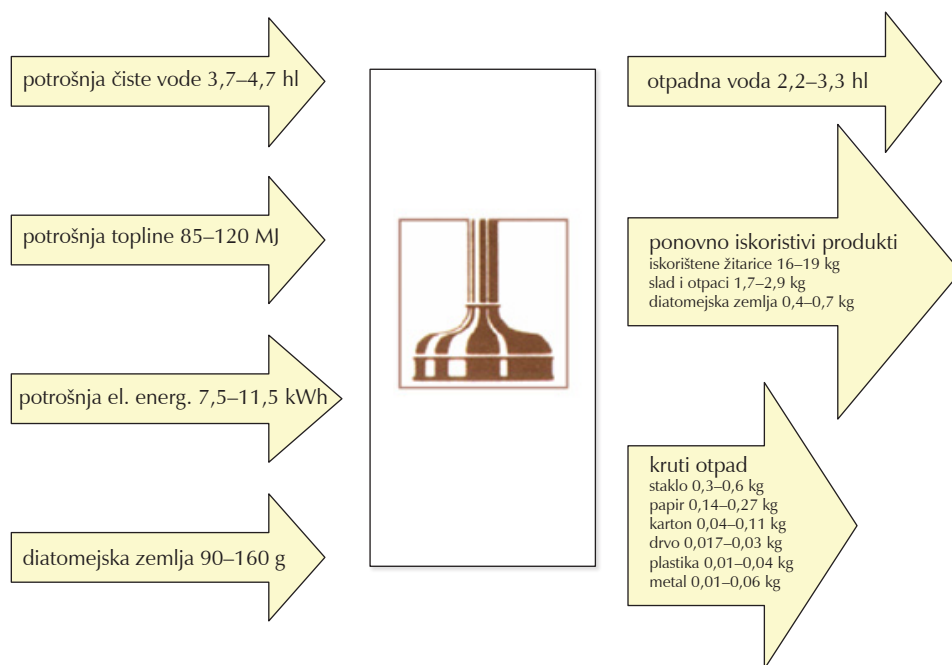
potrošnja čiste vode 3,7–4,7 hl

potrošnja topline 85–120 MJ

potrošnja el. energ. 7,5–11,5 kWh

diatomejska zemlja 90–160 g

otpadna voda 2,2–3,3 hl

ponovno iskoristivi produkti
iskorištene žitarice 16–19 kg
slad i otpaci 1,7–2,9 kg
diatomejska zemlja 0,4–0,7 kg

kruti otpad
staklo 0,3–0,6 kg
papir 0,14–0,27 kg
karton 0,04–0,11 kg
drvo 0,017–0,03 kg
plastika 0,01–0,04 kg
metal 0,01–0,06 kg